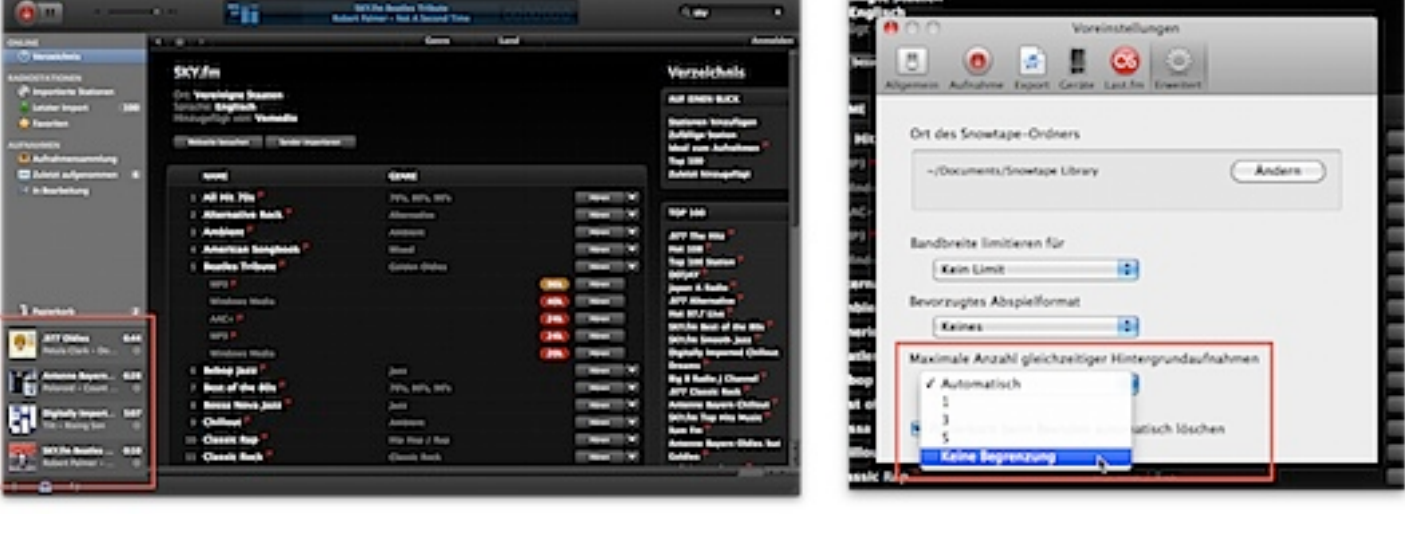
SKY.fm Beatles Tribute
Robert Palmer – Not A Second Time

ONLINE
Verzeichnis
RADIOSTATIONEN
Importierte Stationen
Letzter Import 100
Favoriten
AUFNAHMEN
Aufnahmesammlung
Zuletzt aufgenommen
In Bearbeitung

Papierkorb

.977 Oldies 6:44
Petula Clark – Do...
Antenne Bayern... 6:28
Polaroid – Count...
Digitally Import... 5:57
Tilt – Rising Sun
SKY.fm Beatles ... 6:10
Robert Palmer – ...

Genre Land Anmelden

SKY.fm
Ort: Vereinigte Staaten
Sprache: Englisch
Hinzugefügt von: Vemedia

Webseite besuchen Sender importieren

| NAME | GENRE |
|---|---|
| 1 All Hit 70s | 70's, 80's, 90's |
| 2 Alternative Rock | Alternative |
| 3 Ambient | Ambient |
| 4 American Songbook | Mixed |
| 5 Beatles Tribute | Golden Oldies |
| MP3 | |
| Windows Media | |
| AAC+ | |
| MP3 | |
| Windows Media | |
| 6 Bebop Jazz | Jazz |
| 7 Best of the 80s | 70's, 80's, 90's |
| 8 Bossa Nova Jazz | Jazz |
| 9 Chillout | Ambient |
| 10 Classic Rap | Hip Hop / Rap |
| 11 Classic Rock | Classic Rock |

Verzeichnis
AUF EINEN BLICK
Stationen hinzufügen
Zufällige Station
Ideal zum Aufnehmen
Top 100
Zuletzt hinzugefügt

TOP 100
.977 The Hitz
Hot 108
Top 100 Station
DEFJAY
Japan A Radio
.977 Alternative
Hot 97.7 Live
SKY.fm Best of the 80s
SKY.fm Smooth Jazz
Digitally Imported Chillout Dreams
Big R Radio | Channel
.977 Classic Rock
Antenne Bayern Chillout
SKY.fm Top Hits Music
Sam Fm
Antenne Bayern Oldies but Goldies

Englisch

Voreinstellungen
Allgemein Aufnahme Export Geräte Last.fm Erweitert

Ort des Snowtape-Ordners
~/Documents/Snowtape Library
Ändern

Bandbreite limitieren für
Kein Limit

Bevorzugtes Abspielformat
Keines

Maximale Anzahl gleichzeitiger Hintergrundaufnahmen
✓ Automatisch
1
3
5
Keine Begrenzung
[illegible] automatisch löschen